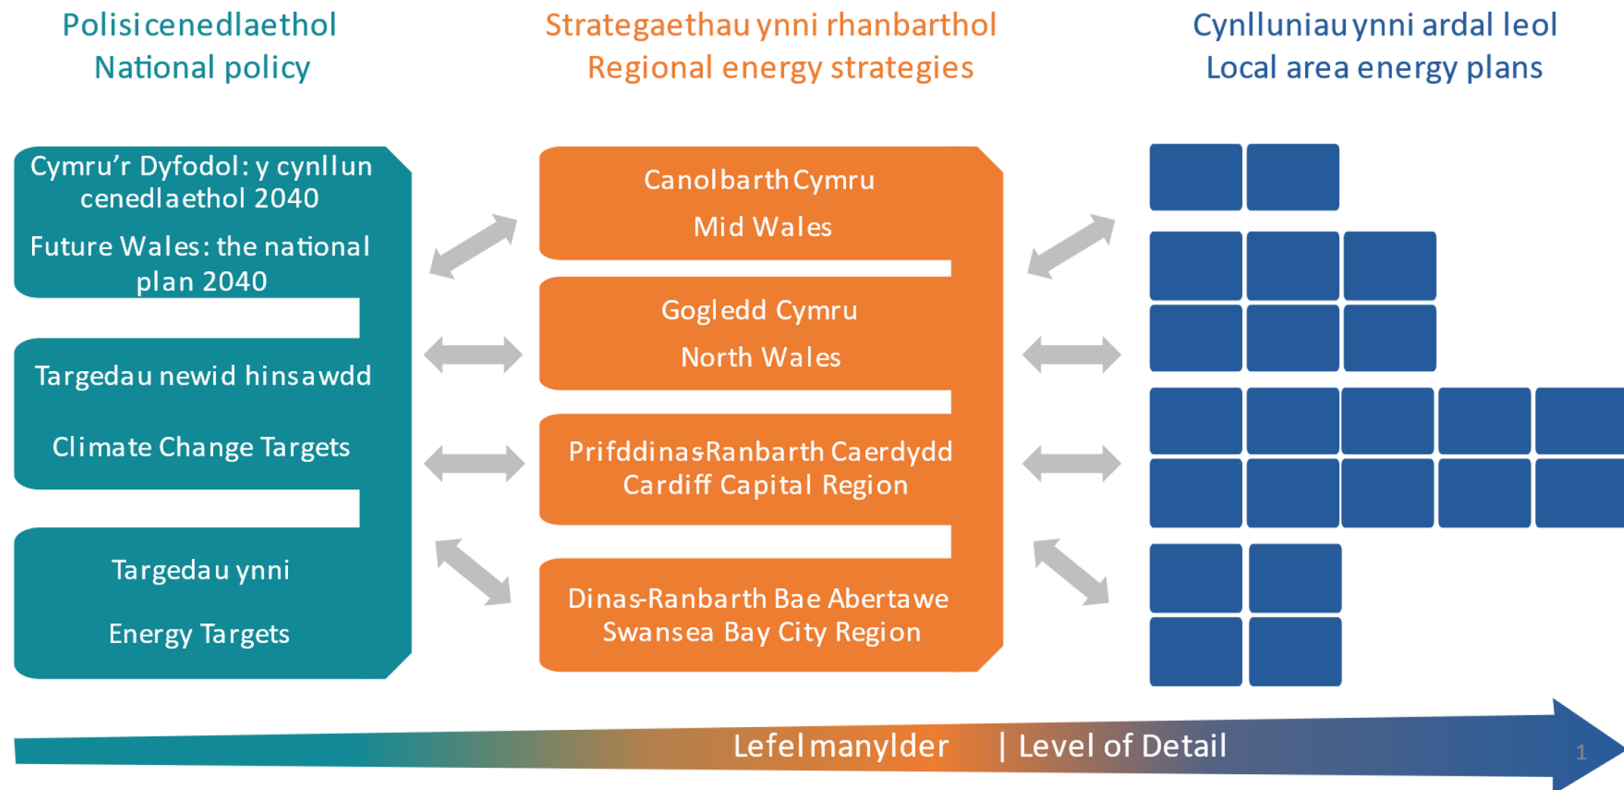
Polisi cenedlaethol
National policy

Strategaethau ynni rhanbarthol
Regional energy strategies

Cynlluniau ynni ardal leol
Local area energy plans

Cymru'r Dyfodol: y cynllun cenedlaethol 2040
Future Wales: the national plan 2040

Targedau newid hinsawdd
Climate Change Targets

Targedau ynni
Energy Targets

Canolbarth Cymru
Mid Wales

Gogledd Cymru
North Wales

Prifddinas Ranbarth Caerdydd
Cardiff Capital Region

Dinas-Ranbarth Bae Abertawe
Swansea Bay City Region

Lefel manylder | Level of Detail

1